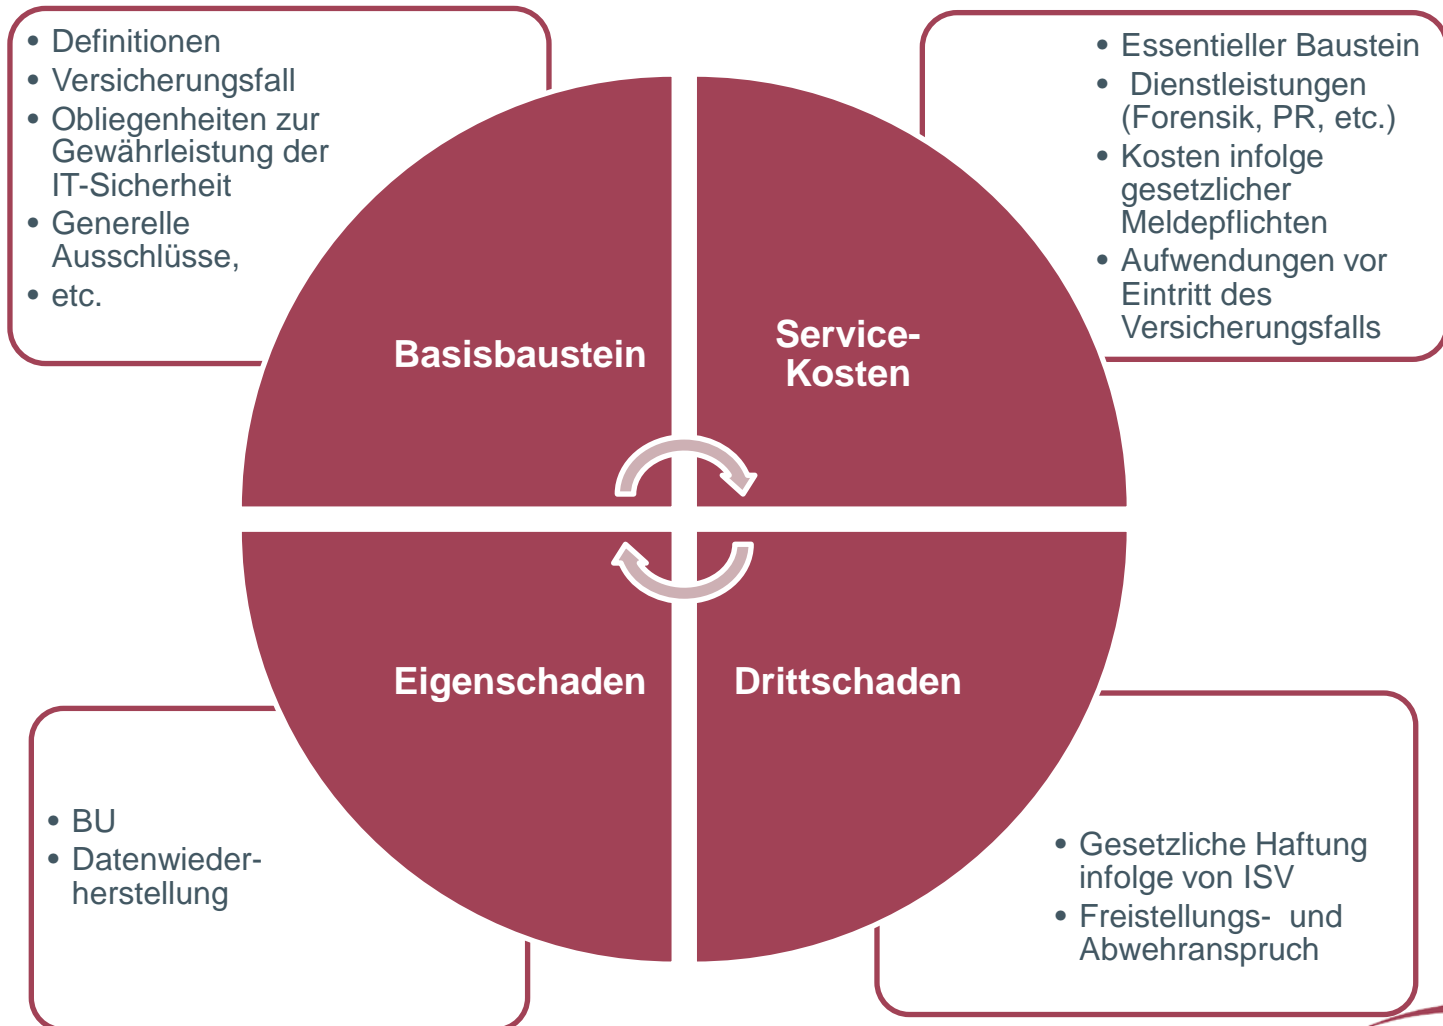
• Definitionen
• Versicherungsfall
• Obliegenheiten zur Gewährleistung der IT-Sicherheit
• Generelle Ausschlüsse,
• etc.

• Essentieller Baustein
• Dienstleistungen (Forensik, PR, etc.)
• Kosten infolge gesetzlicher Meldepflichten
• Aufwendungen vor Eintritt des Versicherungsfalls

Basisbaustein

Service-Kosten

Eigenschaden

Drittschaden

• BU
• Datenwieder-herstellung

• Gesetzliche Haftung infolge von ISV
• Freistellungs- und Abwehranspruch